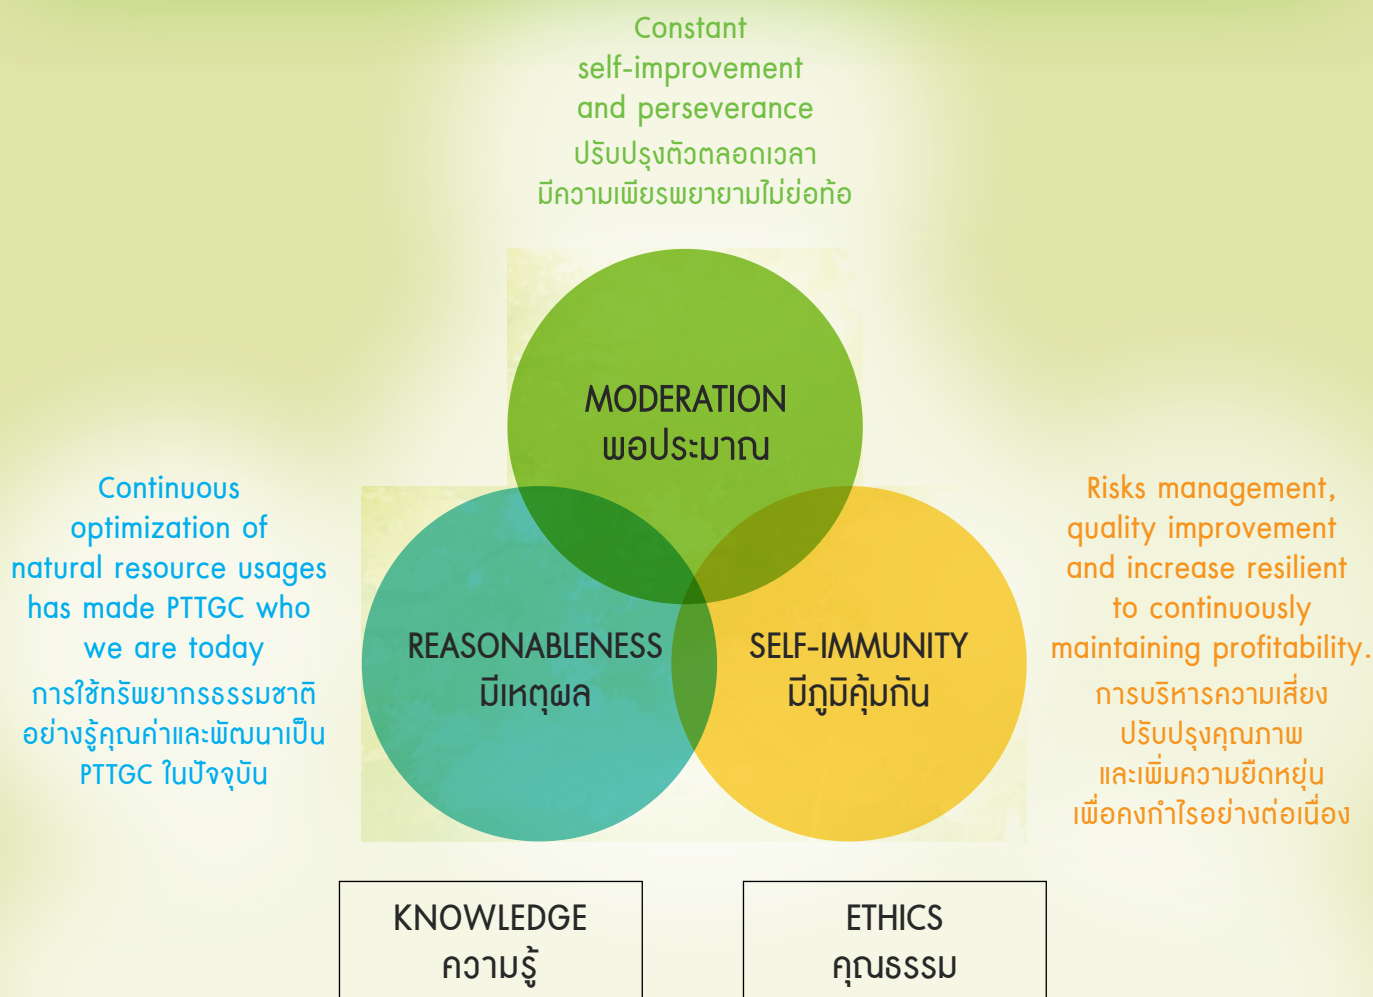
Constant self-improvement and perseverance
ปรับปรุงตัวตลอดเวลา
มีความเพียรพยายามไม่ย่อท้อ

MODERATION
พอประมาณ

Continuous optimization of natural resource usages has made PTTGC who we are today
การใช้ทรัพยากรธรรมชาติอย่างรู้คุณค่าและพัฒนาเป็น PTTGC ในปัจจุบัน

REASONABLENESS
มีเหตุผล

SELF-IMMUNITY
มีภูมิคุ้มกัน

Risks management, quality improvement and increase resilient to continuously maintaining profitability.
การบริหารความเสี่ยง
ปรับปรุงคุณภาพ
และเพิ่มความยืดหยุ่น
เพื่อคงกำไรอย่างต่อเนื่อง

KNOWLEDGE
ความรู้

ETHICS
คุณธรรม